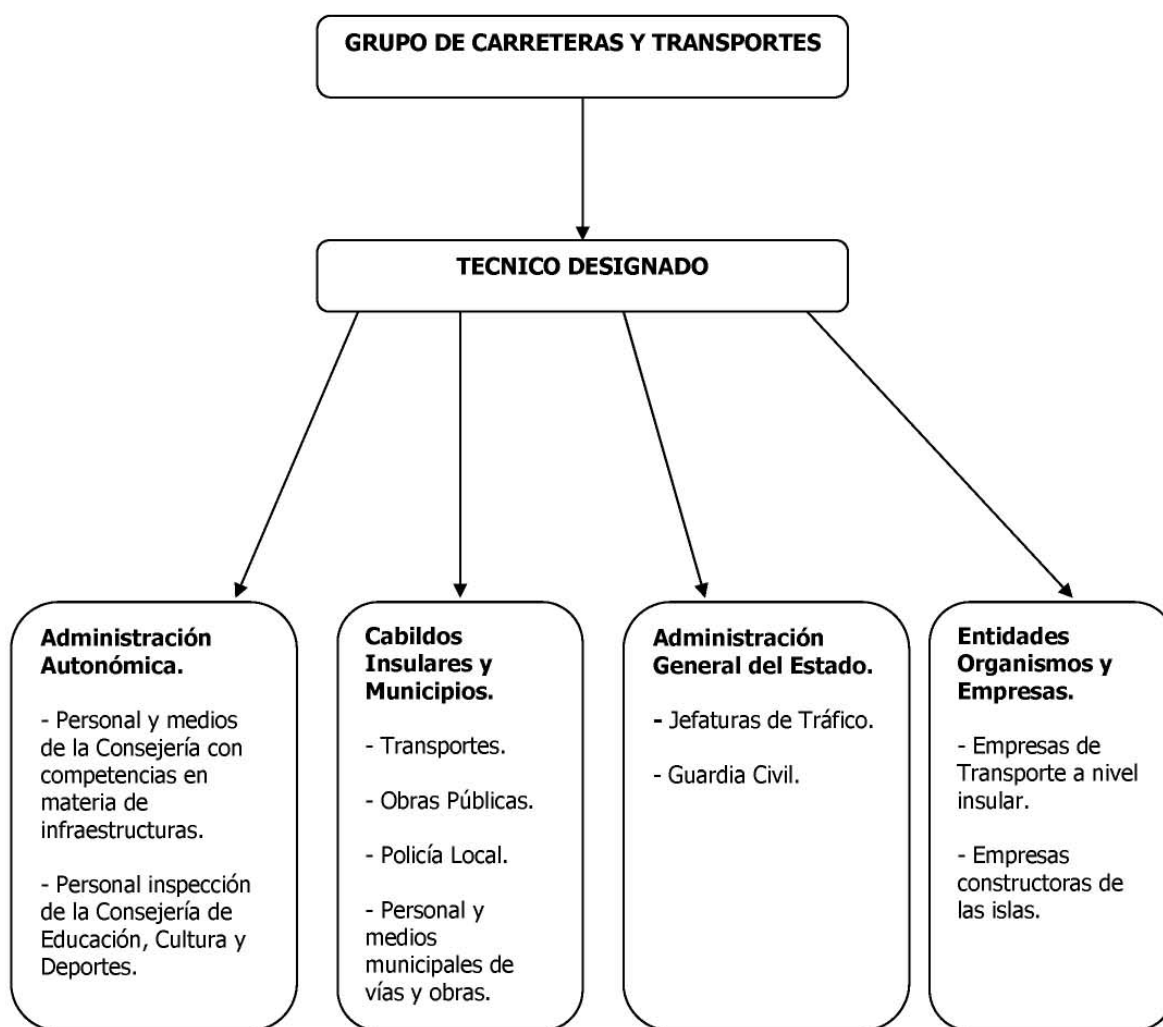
GRUPO DE CARRETERAS Y TRANSPORTES

TECNICO DESIGNADO

**Administración Autonómica.**

- Personal y medios de la Consejería con competencias en materia de infraestructuras.

- Personal inspección de la Consejería de Educación, Cultura y Deportes.

**Cabildos Insulares y Municipios.**

- Transportes.

- Obras Públicas.

- Policía Local.

- Personal y medios municipales de vías y obras.

**Administración General del Estado.**

- Jefaturas de Tráfico.

- Guardia Civil.

**Entidades Organismos y Empresas.**

- Empresas de Transporte a nivel insular.

- Empresas constructoras de las islas.